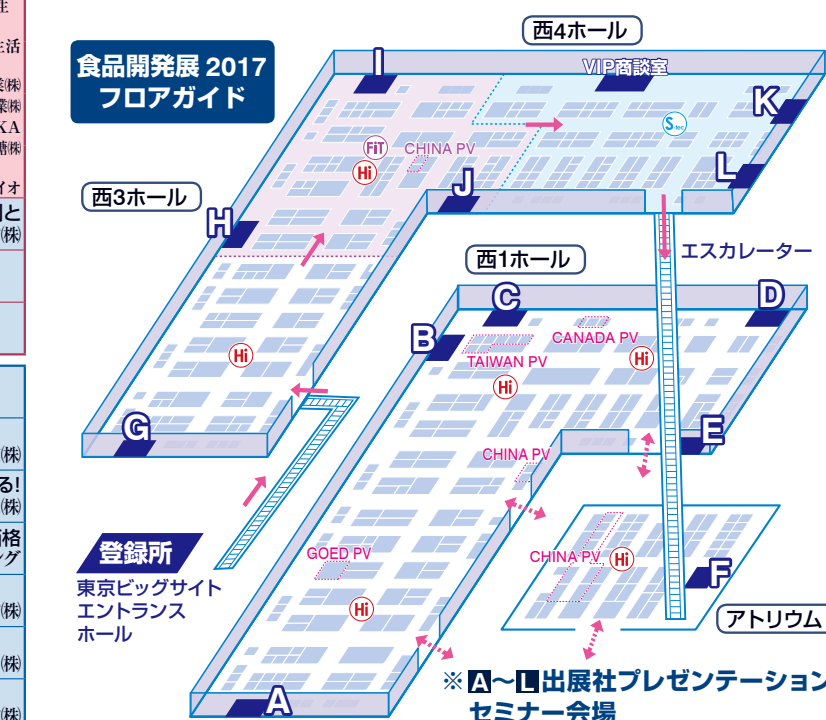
生
生活
業㈱
業㈱
KA
糖㈱
イオ
りと
㈱
㈱
る!
㈱
価格
ング
㈱
㈱
㈱

食品開発展 2017
フロアガイド

西4ホール
I
VIP商談室
K
FiT
CHINA PV
Hi
J
L
西3ホール
H
エスカレーター
西1ホール
C
D
B
CANADA PV
TAIWAN PV
Hi
Hi
Hi
G
E
CHINA PV
登録所
東京ビッグサイト
エントランス
ホール
GOED PV
CHINA PV
Hi
F
Hi
アトリウム
A
※ A～L 出展社プレゼンテーション
セミナー会場